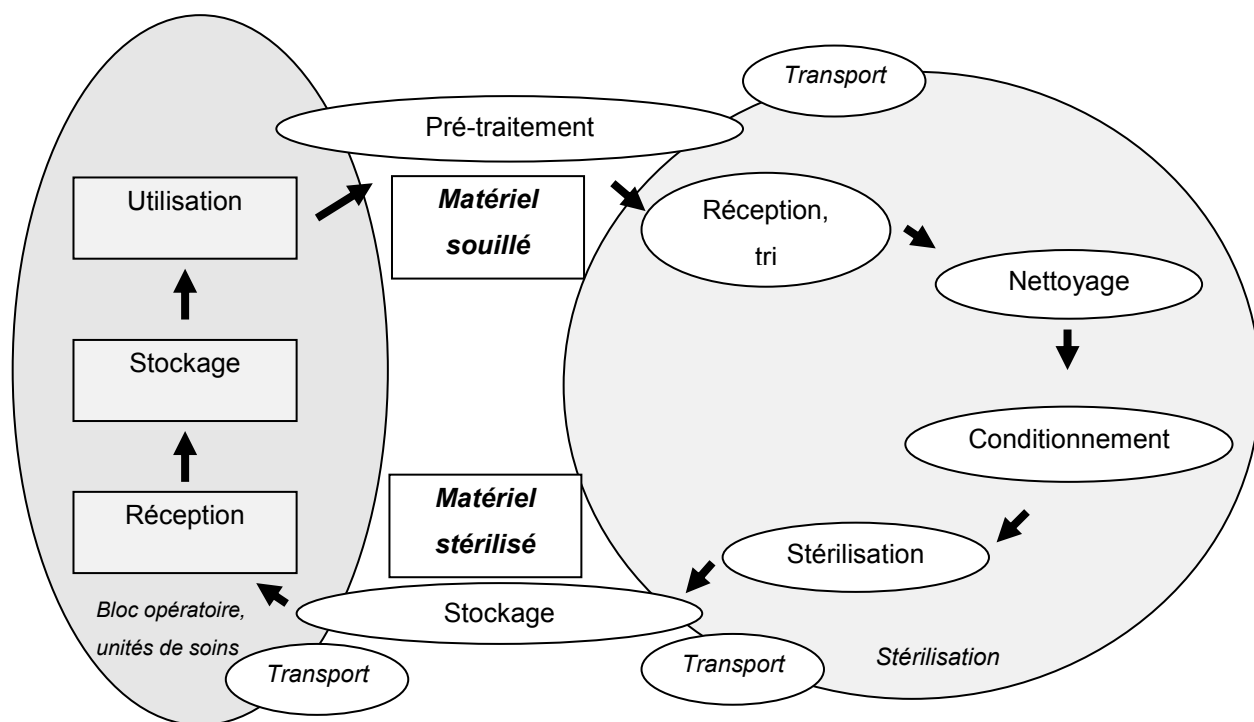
Transport

Pré-traitement

Utilisation

Matériel souillé

Réception, tri

Nettoyage

Stockage

Conditionnement

Réception

Matériel stérilisé

Stérilisation

Stockage

Bloc opératoire, unités de soins

Transport

Transport

Stérilisation